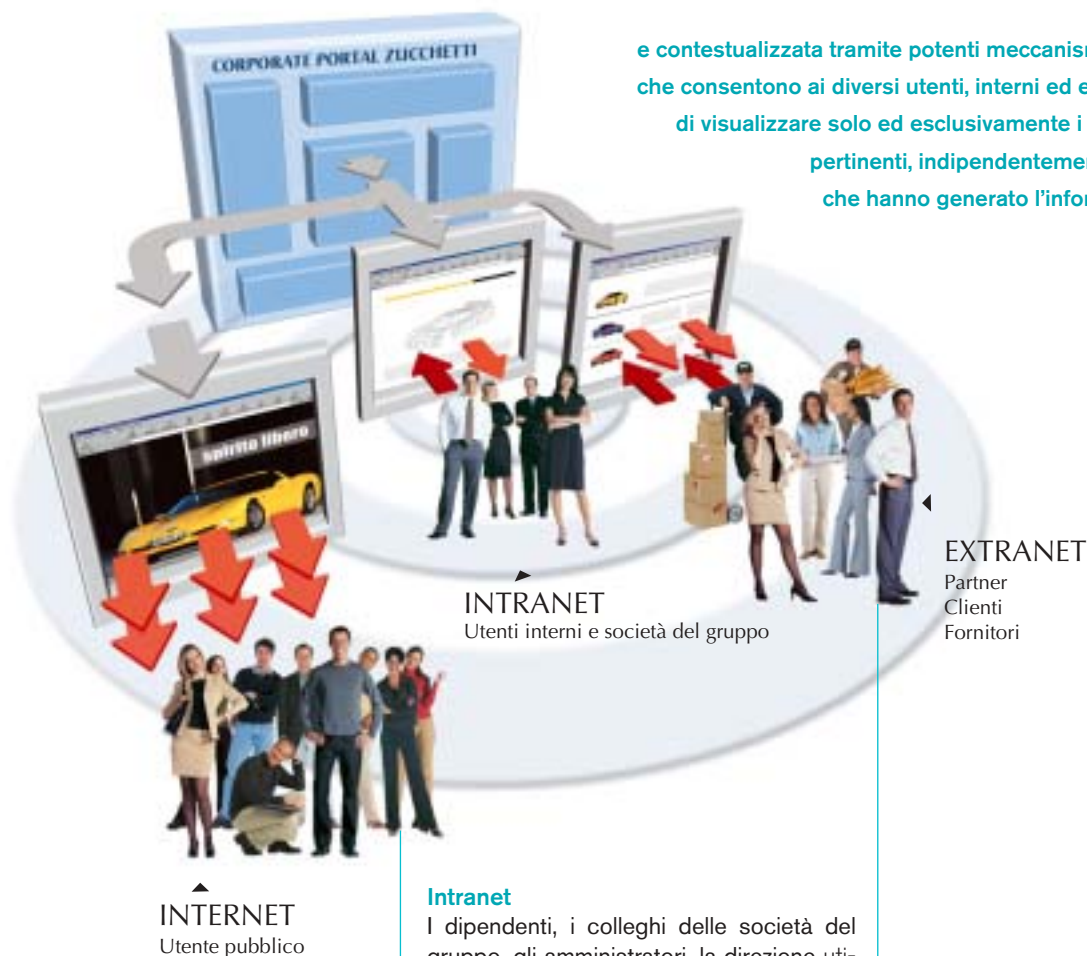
CORPORATE PORTAL ZUCCHETTI

e contestualizzata tramite potenti meccanism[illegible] che consentono ai diversi utenti, interni ed e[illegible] di visualizzare solo ed esclusivamente i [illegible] pertinenti, indipendentemen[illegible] che hanno generato l'infor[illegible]

spirito libero

INTRANET
Utenti interni e società del gruppo

EXTRANET
Partner
Clienti
Fornitori

INTERNET
Utente pubblico

Intranet
I dipendenti, i colleghi delle società del gruppo, gli amministratori, la direzione uti-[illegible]